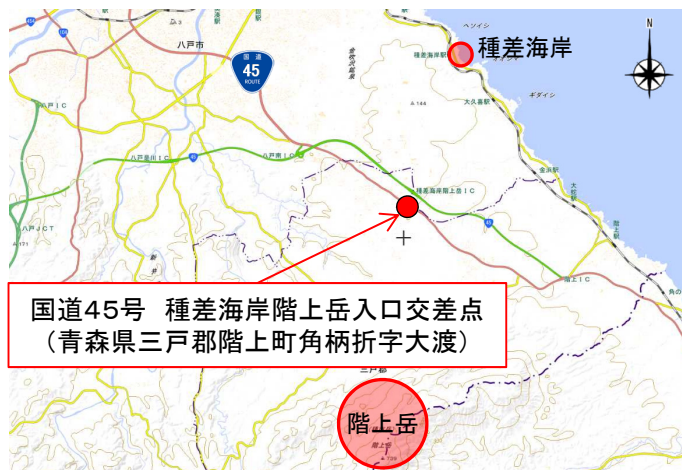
種差海岸

国道45号 種差海岸階上岳入口交差点
（青森県三戸郡階上町角柄折字大渡）

階上岳

八戸市
国道
45
ROUTE
八戸ＩＣ
八戸是川ＩＣ
八戸南ＩＣ
八戸ＪＣＴ
種差海岸階上岳ＩＣ
階上ＩＣ
種差海岸駅
大久喜駅
金浜駅
大蛇駅
階上駅
三戸郡
N